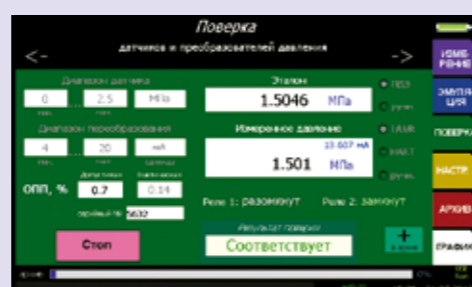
Поверка
датчиков и преобразователей давления

<-

->

Диапазон датчика

0 ... 2.5 МПа

Диапазон преобразования

4 ... 20 мА

ОПП, %

0.7

0.14

серийный № 5632

Стоп

Эталон

1.5046 МПа

Измеренное давление

13.607 мА

1.501 МПа

Реле 1: разомкнут

Реле 2: замкнут

Результат поверки

Соответствует

+

ПЕЭ

ручн.

ЦАМ

HART

ручн.

ИЗМЕРЕНИЕ

ЭМУЛЯЦИЯ

ПОВЕРКА

НАСТР

АРХИВ

ГРАФИК